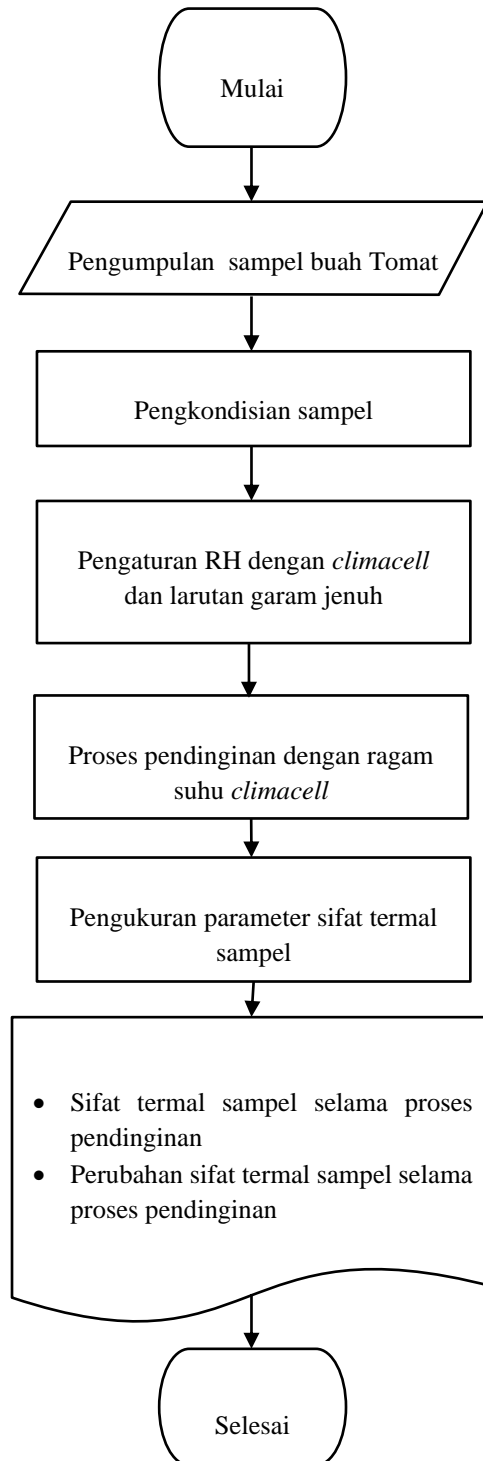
Mulai

Pengumpulan sampel buah Tomat

Pengkondisian sampel

Pengaturan RH dengan *climacell* dan larutan garam jenuh

Proses pendinginan dengan ragam suhu *climacell*

Pengukuran parameter sifat termal sampel

- Sifat termal sampel selama proses pendinginan
- Perubahan sifat termal sampel selama proses pendinginan

Selesai